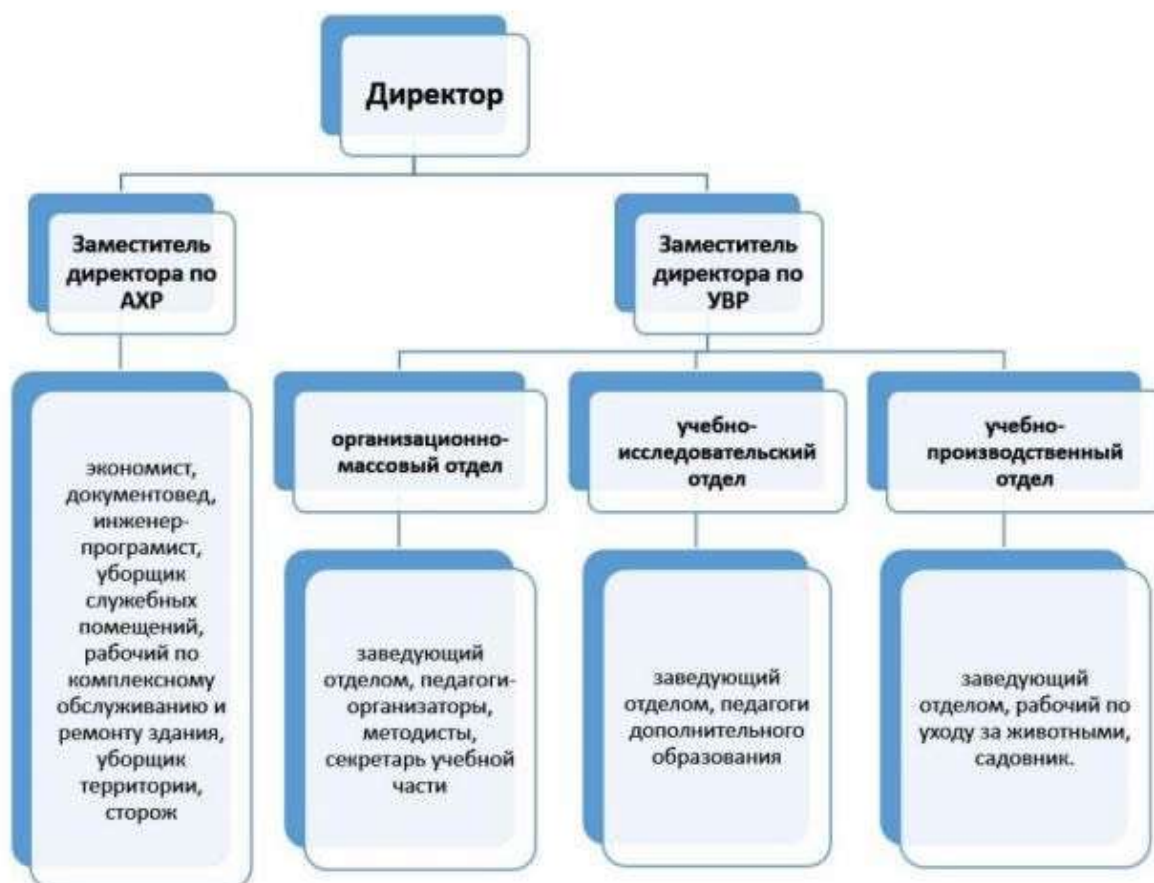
Директор

Заместитель директора по АХР

Заместитель директора по УВР

экономист, документовед, инженер-програмист, уборщик служебных помещений, рабочий по комплексному обслуживанию и ремонту здания, уборщик территории, сторож

организационно-массовый отдел

учебно-исследовательский отдел

учебно-производственный отдел

заведующий отделом, педагоги-организаторы, методисты, секретарь учебной части

заведующий отделом, педагоги дополнительного образования

заведующий отделом, рабочий по уходу за животными, садовник.